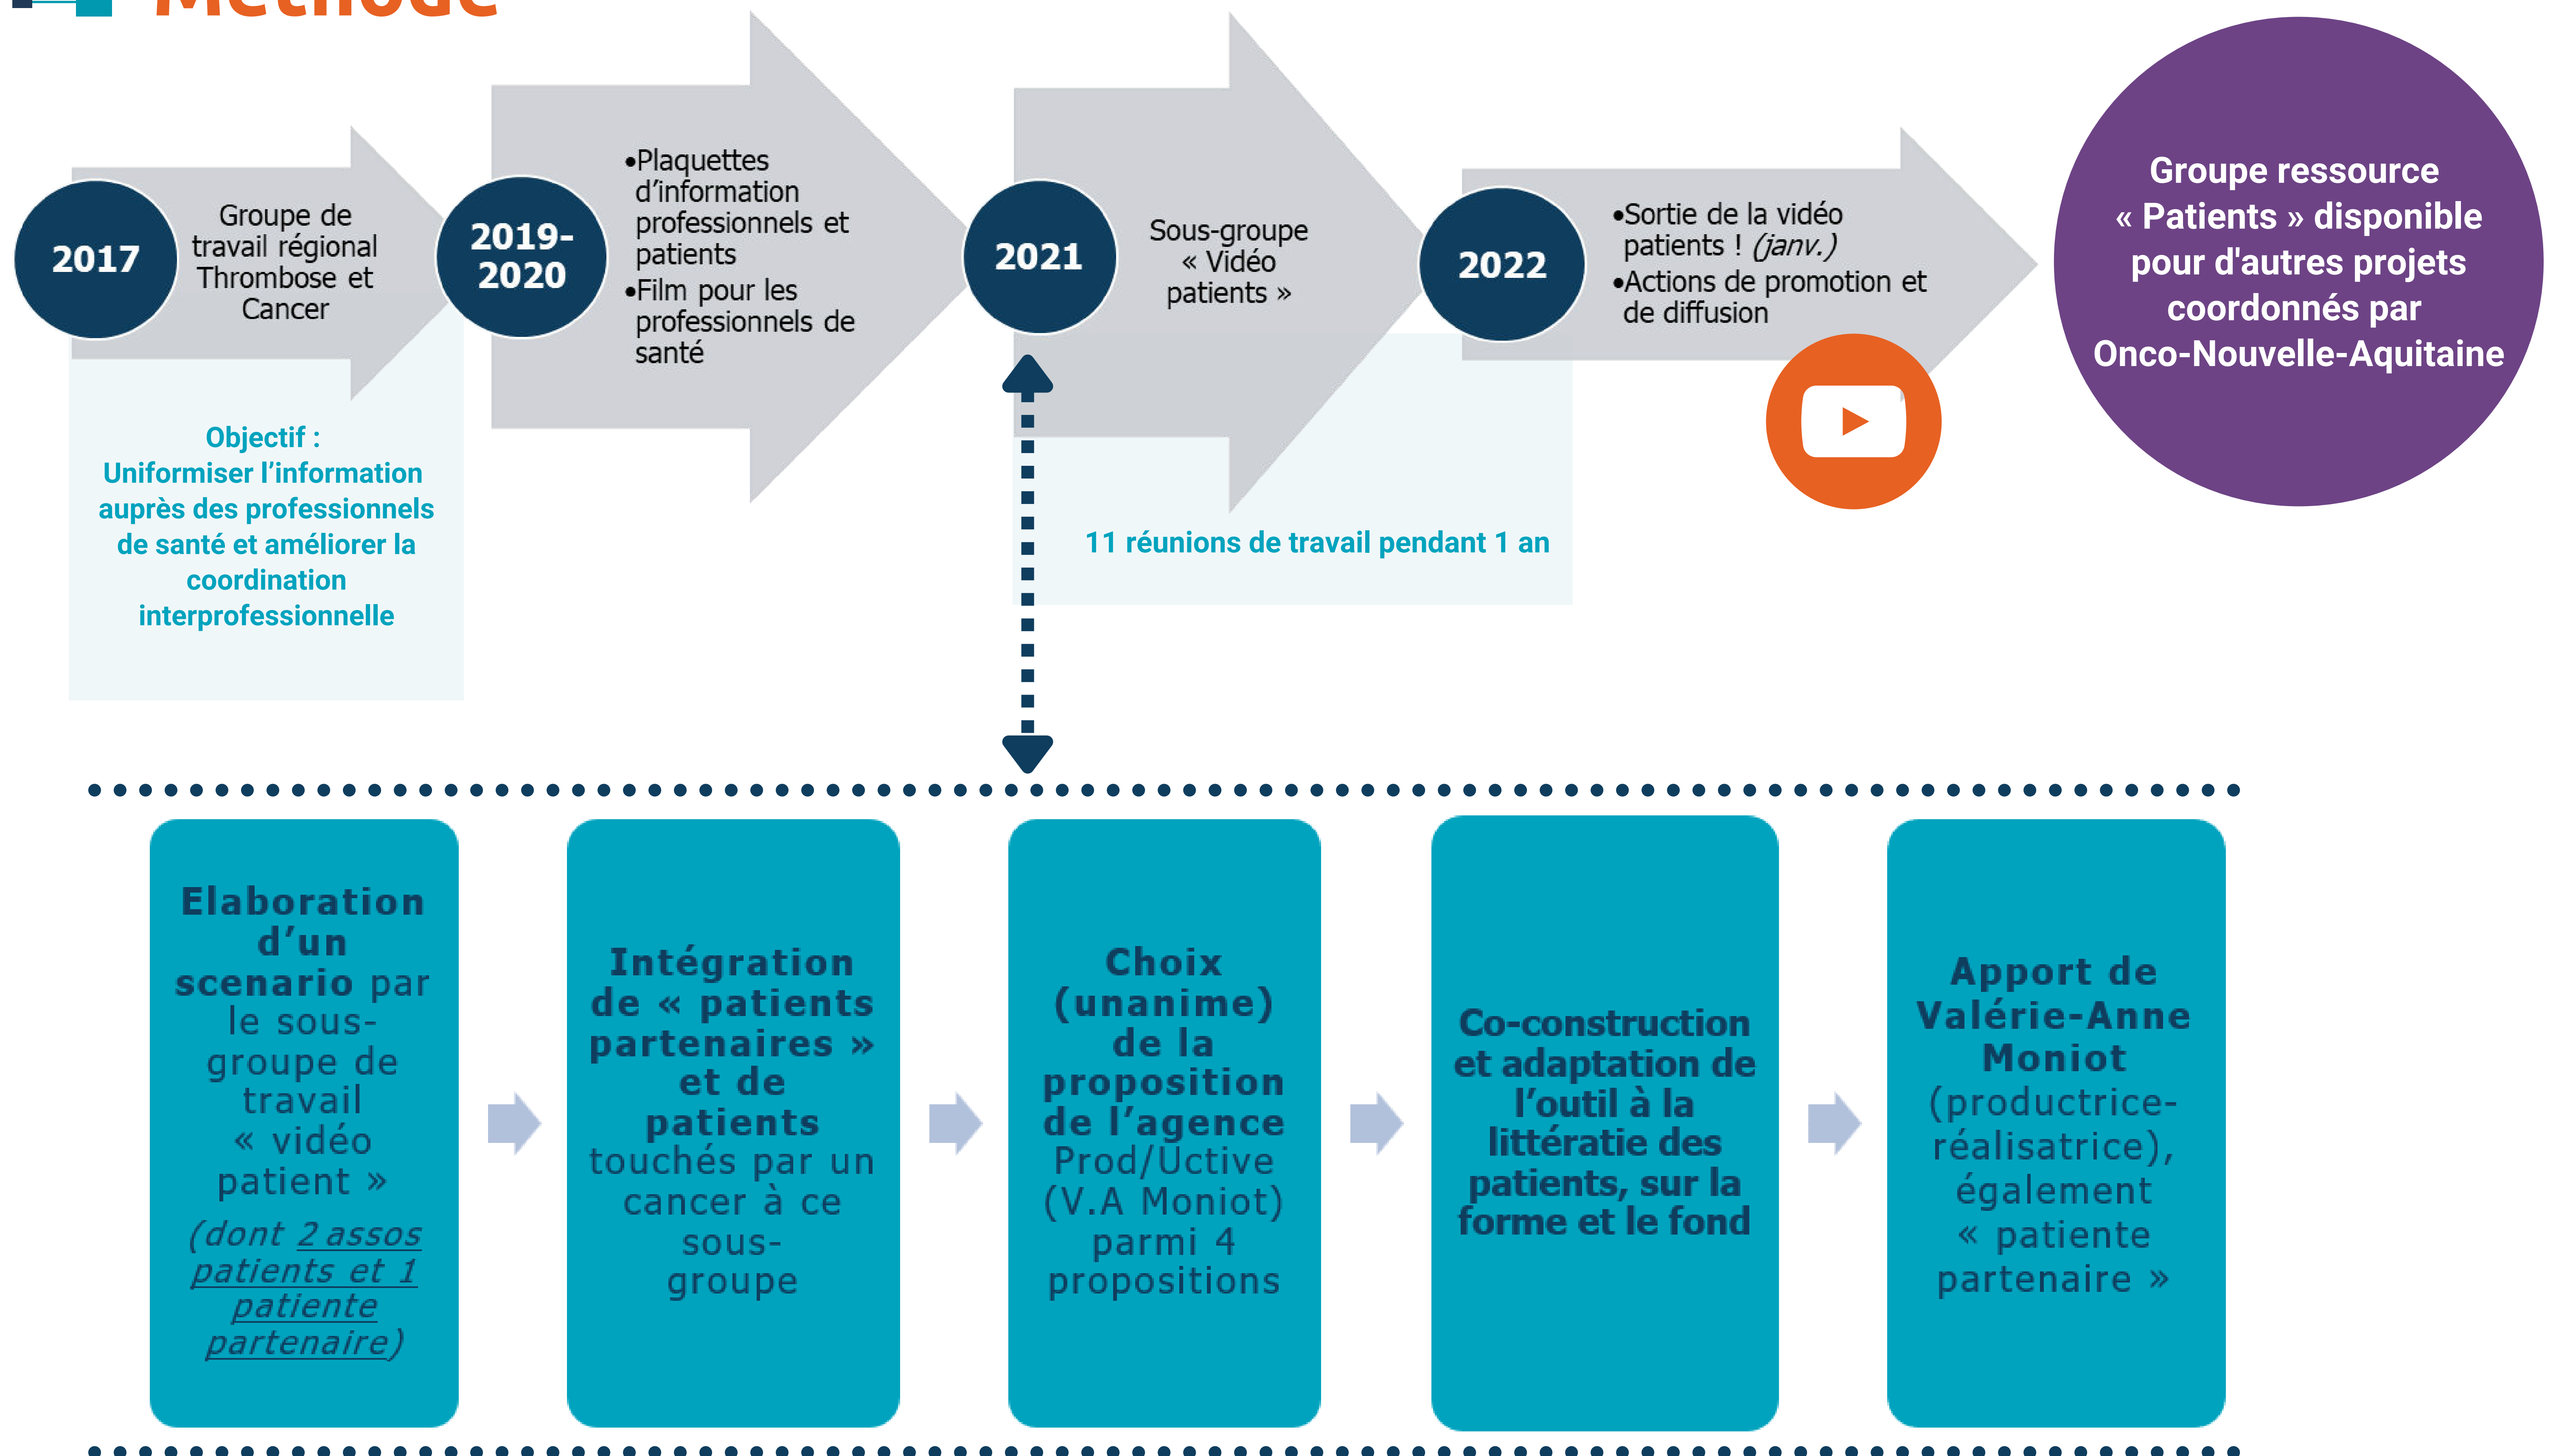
Méthode

2017
Groupe de travail régional Thrombose et Cancer

Objectif : Uniformiser l'information auprès des professionnels de santé et améliorer la coordination interprofessionnelle

2019-2020
•Plaquettes d'information professionnels et patients
•Film pour les professionnels de santé

2021
Sous-groupe « Vidéo patients »

11 réunions de travail pendant 1 an

2022
•Sortie de la vidéo patients ! *(janv.)*
•Actions de promotion et de diffusion

Groupe ressource « Patients » disponible pour d'autres projets coordonnés par Onco-Nouvelle-Aquitaine

**Elaboration d'un scenario** par le sous-groupe de travail « vidéo patient » *(dont 2 assos patients et 1 patiente partenaire)*

**Intégration de « patients partenaires » et de patients** touchés par un cancer à ce sous-groupe

**Choix (unanime) de la proposition de l'agence** Prod/Uctive (V.A Moniot) parmi 4 propositions

**Co-construction et adaptation de l'outil à la littératie des patients, sur la forme et le fond**

**Apport de Valérie-Anne Moniot** (productrice-réalisatrice), également « patiente partenaire »